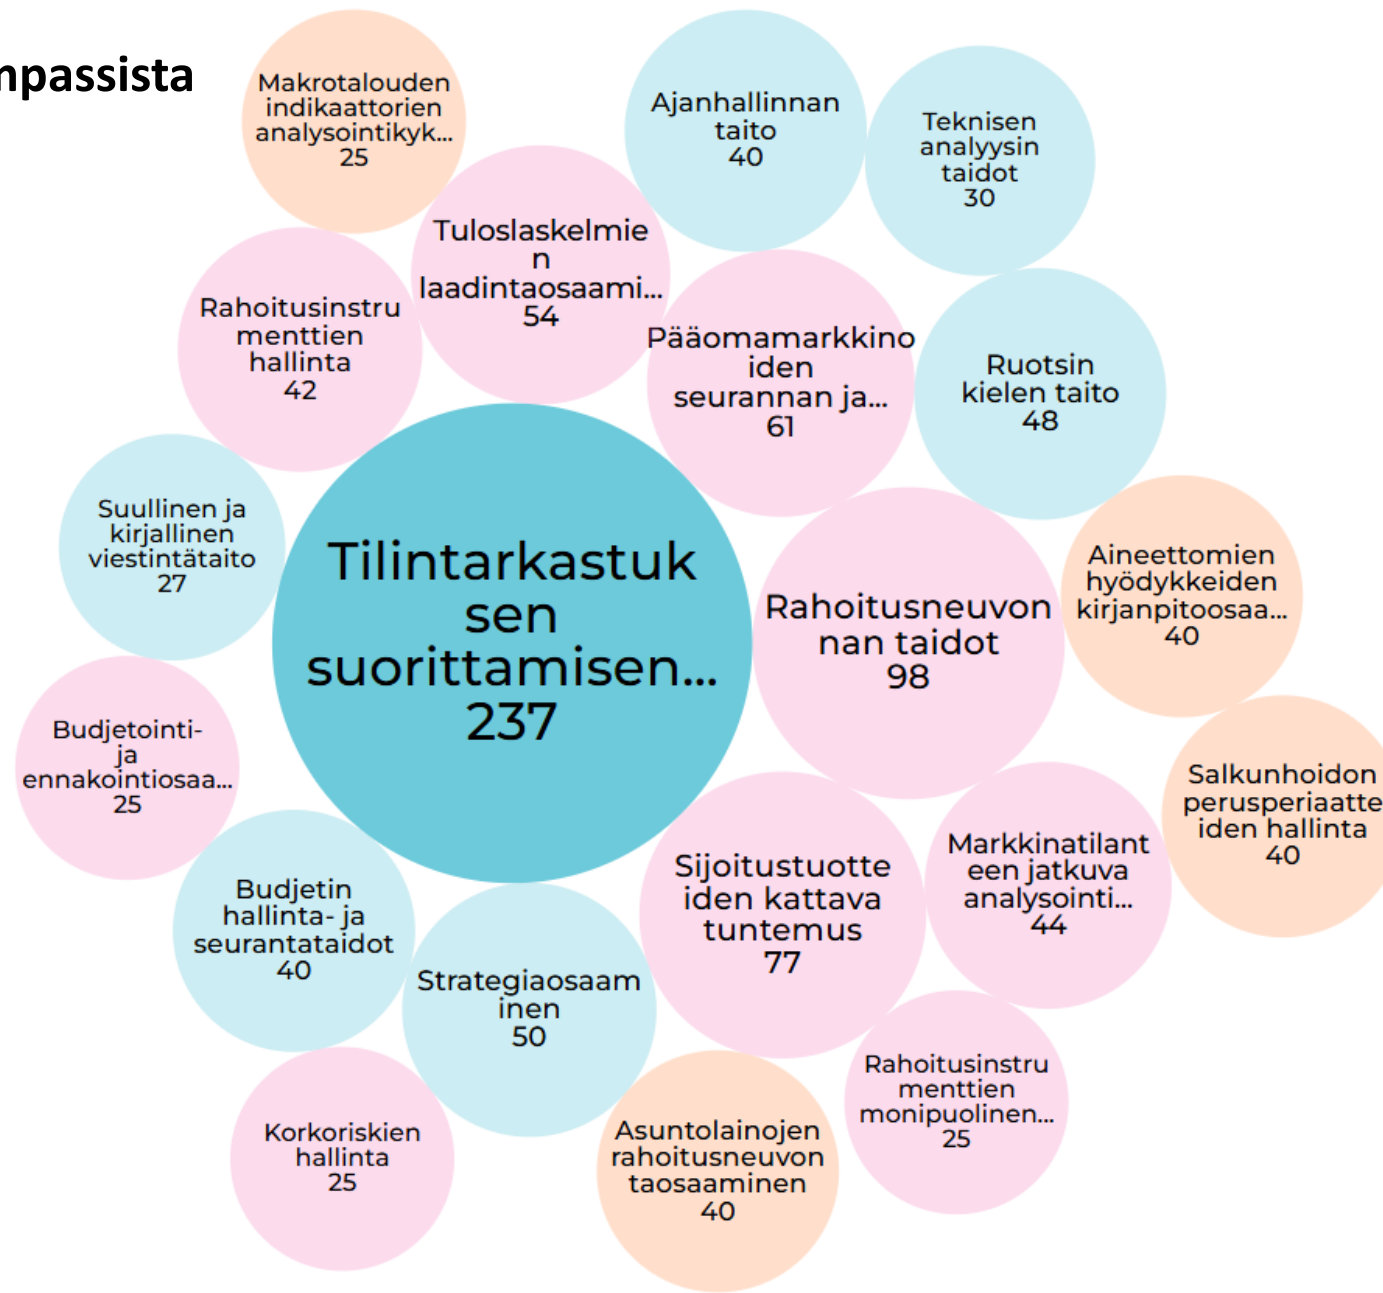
npassista

Makrotalouden indikaattorien analysointikyk... 25

Ajanhallinnan taito 40

Teknisen analyysin taidot 30

Tuloslaskelmien laadintaosaami... 54

Rahoitusinstrumenttien hallinta 42

Pääomamarkkinoiden seurannan ja... 61

Ruotsin kielen taito 48

Suullinen ja kirjallinen viestintätaito 27

Tilintarkastuksen suorittamisen... 237

Rahoitusneuvonnan taidot 98

Aineettomien hyödykkeiden kirjanpitoosaa... 40

Budjetointi- ja ennakointiosaa... 25

Salkunhoidon perusperiaatteiden hallinta 40

Markkinatilanteen jatkuva analysointi... 44

Sijoitustuotteiden kattava tuntemus 77

Budjetin hallinta- ja seurantataidot 40

Strategiaosaaminen 50

Rahoitusinstrumenttien monipuolinen... 25

Korkoriskien hallinta 25

Asuntolainojen rahoitusneuvontaosaaminen 40